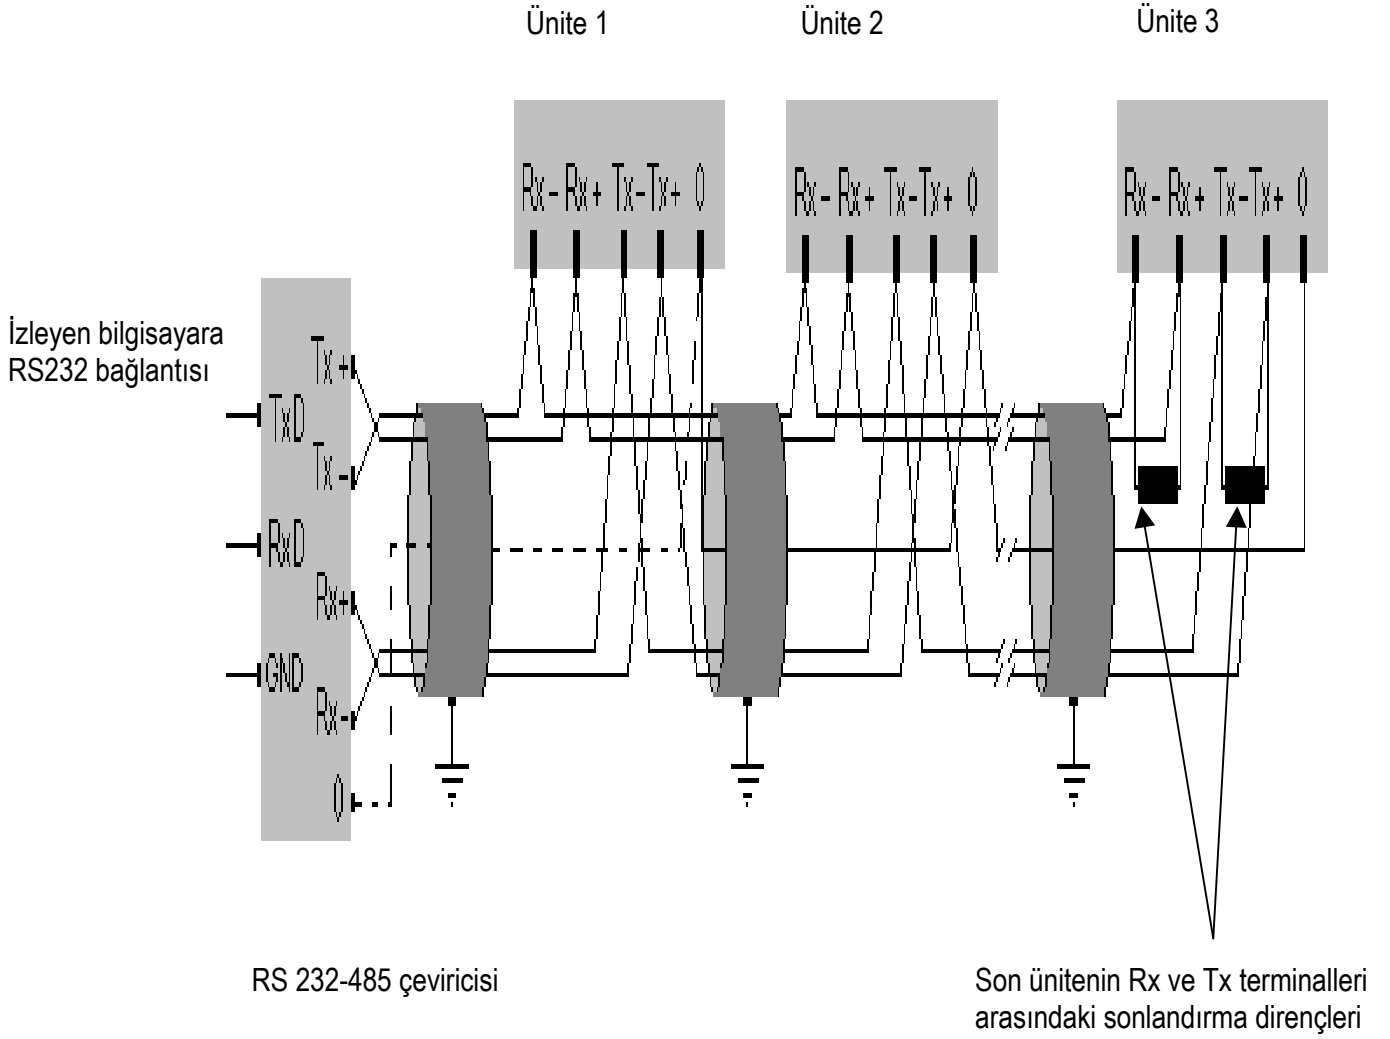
Ünite 1

Ünite 2

Ünite 3

Rx - Rx+ Tx - Tx+ 0

Rx - Rx+ Tx - Tx+ 0

Rx - Rx+ Tx - Tx+ 0

İzleyen bilgisayara RS232 bağlantısı

TxD

RxD

GND

Tx +

Tx -

Rx+

Rx -

0

RS 232-485 çeviricisi

Son ünitenin Rx ve Tx terminalleri arasındaki sonlandırma dirençleri